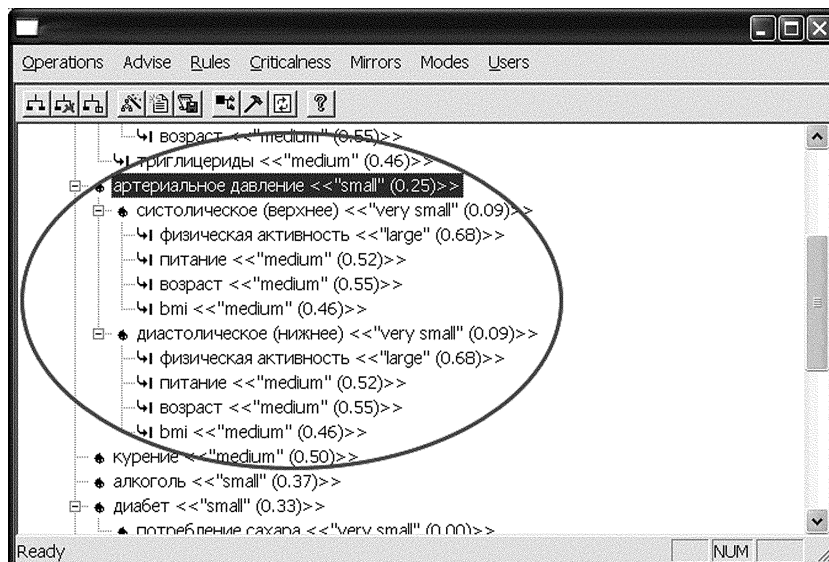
Operations Advise Rules Criticalness Mirrors Modes Users

возраст <<"medium" (0.55)>>
триглицериды <<"medium" (0.46)>>
артериальное давление <<"small" (0.25)>>
систолическое (верхнее) <<"very small" (0.09)>>
физическая активность <<"large" (0.68)>>
питание <<"medium" (0.52)>>
возраст <<"medium" (0.55)>>
bmi <<"medium" (0.46)>>
диастолическое (нижнее) <<"very small" (0.09)>>
физическая активность <<"large" (0.68)>>
питание <<"medium" (0.52)>>
возраст <<"medium" (0.55)>>
bmi <<"medium" (0.46)>>
курение <<"medium" (0.50)>>
алкоголь <<"small" (0.37)>>
диабет <<"small" (0.33)>>
потребление сахара <<"very small" (0.00)>>

Ready NUM